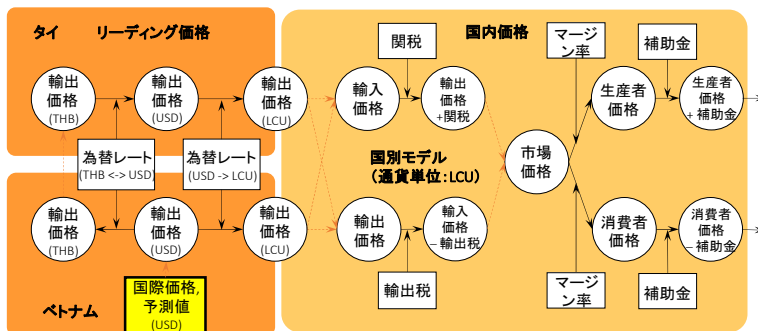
タイ　リーディング価格

輸出価格 (THB)
輸出価格 (USD)
輸出価格 (LCU)

為替レート (THB <-> USD)
為替レート (USD -> LCU)

輸出価格 (THB)
輸出価格 (USD)
輸出価格 (LCU)

国際価格,予測値 (USD)

ベトナム

国内価格

関税
輸入価格
輸出価格 +関税

国別モデル（通貨単位：LCU）

輸出価格
輸入価格 −輸出税
輸出税

市場価格

マージン率
補助金
生産者価格
生産者価格 + 補助金

消費者価格
消費者価格 −補助金
マージン率
補助金